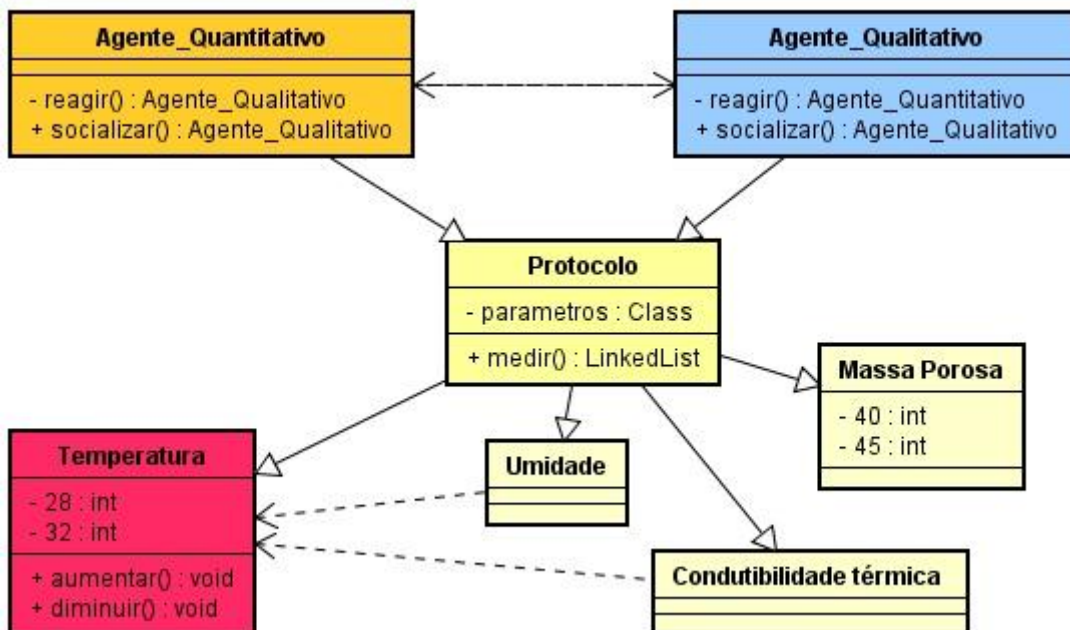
Agente_Quantitativo

- reagir() : Agente_Qualitativo
+ socializar() : Agente_Qualitativo

Agente_Qualitativo

- reagir() : Agente_Quantitativo
+ socializar() : Agente_Qualitativo

Protocolo

- parametros : Class

+ medir() : LinkedList

Massa Porosa

- 40 : int
- 45 : int

Temperatura

- 28 : int
- 32 : int

+ aumentar() : void
+ diminuir() : void

Umidade

Condutibilidade térmica